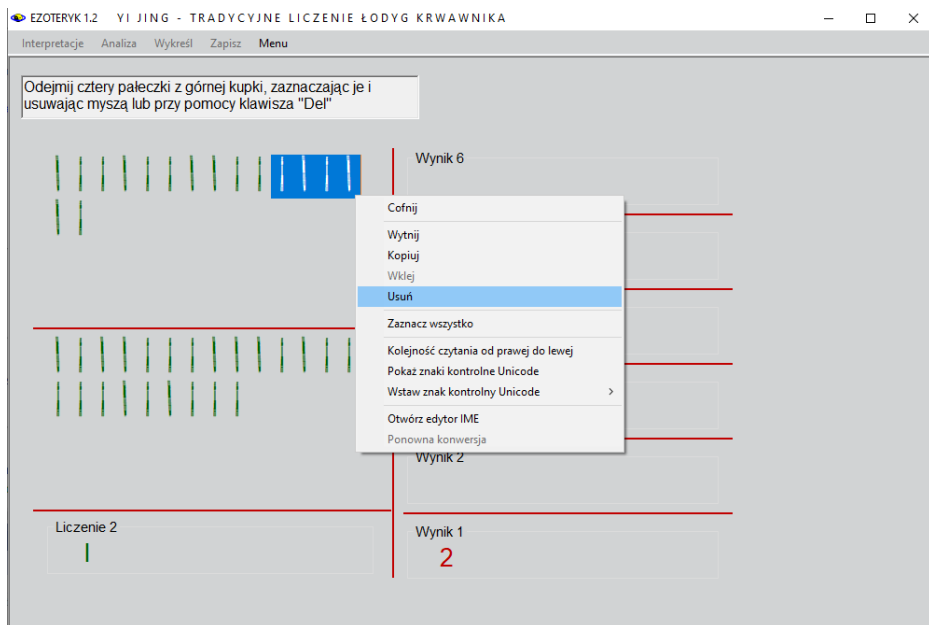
EZOTERYK 1.2 YI JING - TRADYCYJNE LICZENIE ŁODYG KRWAWNIKA

Interpretacje Analiza Wykreśl Zapisz Menu

Odejmij cztery pałeczki z górnej kupki, zaznaczając je i usuwając myszą lub przy pomocy klawisza "Del"

Wynik 6

Cofnij
Wytnij
Kopiuj
Wklej
Usuń
Zaznacz wszystko
Kolejność czytania od prawej do lewej
Pokaż znaki kontrolne Unicode
Wstaw znak kontrolny Unicode
Otwórz edytor IME
Ponowna konwersja

Wynik 2

Liczenie 2

Wynik 1
2